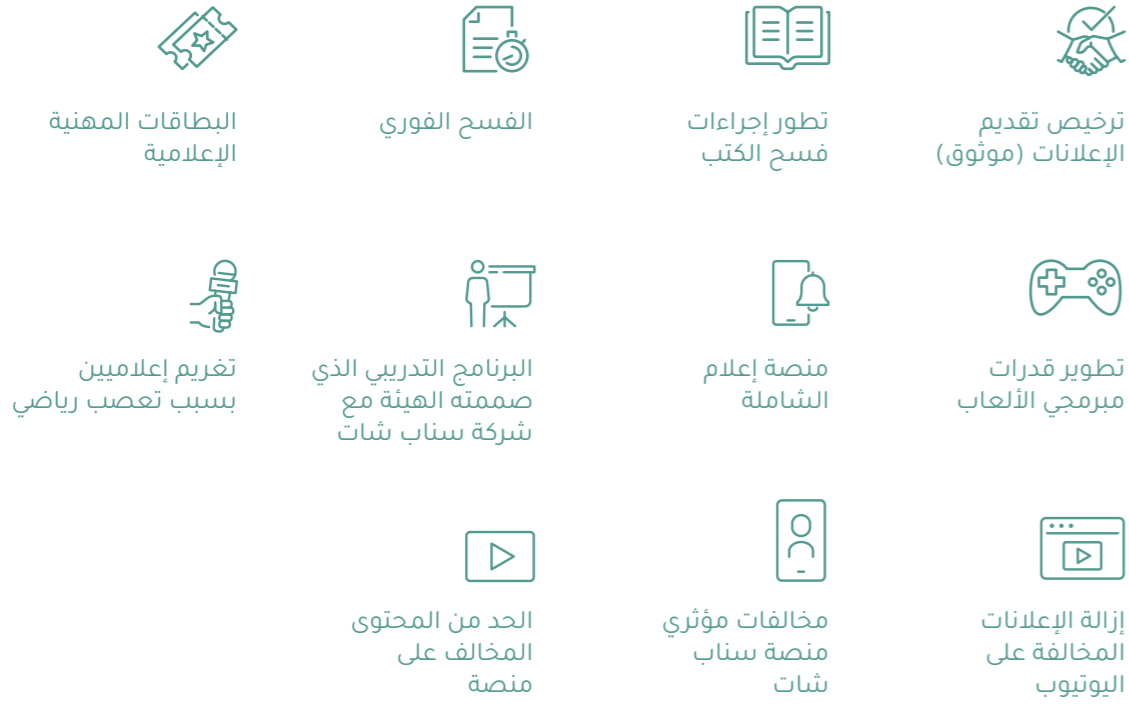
ترخيص تقديم الإعلانات (موثوق)

تطور إجراءات فسح الكتب

الفسح الفوري

البطاقات المهنية الإعلامية

تطوير قدرات مبرمجي الألعاب

منصة إعلام الشاملة

البرنامج التدريبي الذي صممته الهيئة مع شركة سناب شات

تغريم إعلاميين بسبب تعصب رياضي

إزالة الإعلانات المخالفة على اليوتيوب

مخالفات مؤثري منصة سناب شات

الحد من المحتوى المخالف على منصة